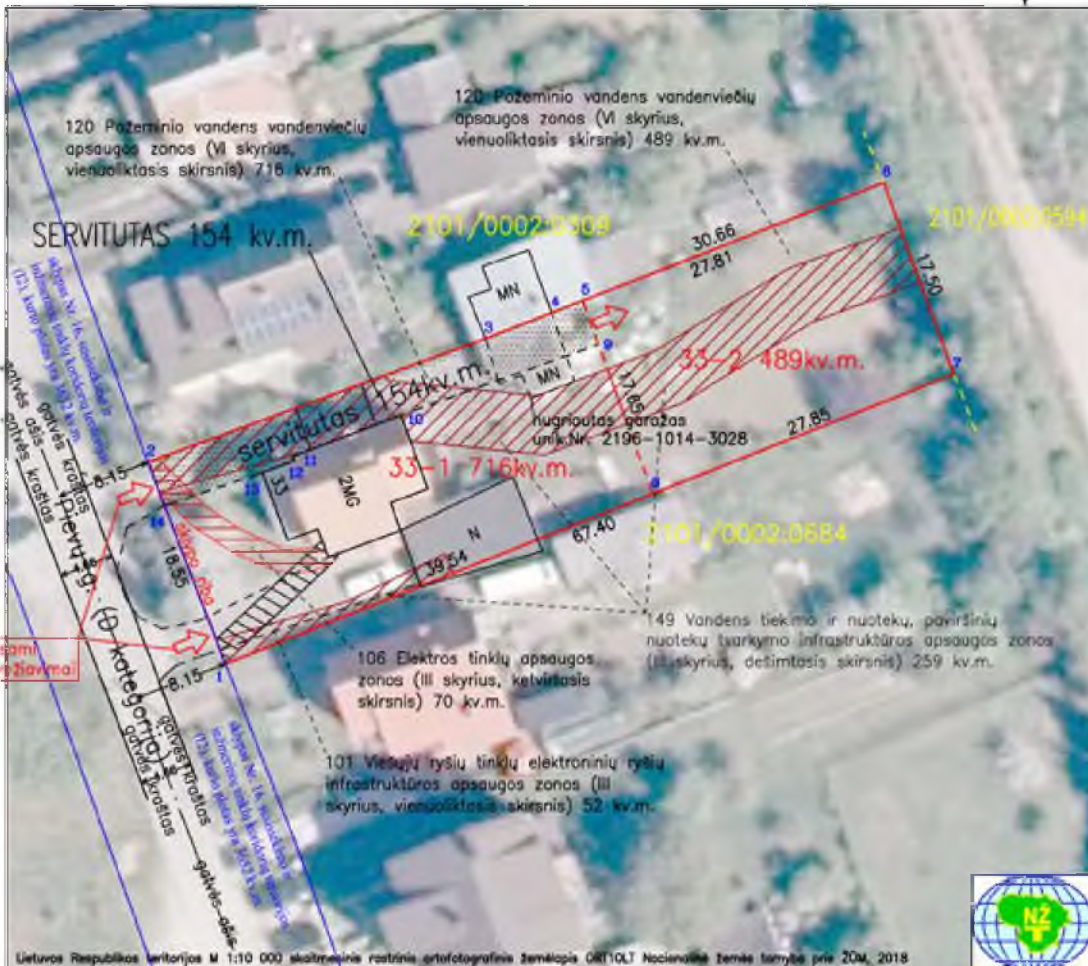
120 Požeminio vandens vandenviečių apsaugos zonos (VI skyrius, vienuoliktasis skirsnis) 716 kv.m.

120 Požeminio vandens vandenviečių apsaugos zonos (VI skyrius, vienuoliktasis skirsnis) 489 kv.m.

SERVITUTAS 154 kv.m.

2101/0002:0309

2101/0002:0594

30.66
27.81
17.50

MN
MN

33-2 489kv.m.

Servitutas 154kv.m.

nugriautas garažas unik.Nr. 2196-1014-3028

27.85

33-1 716kv.m.

2MG
N
33

8.15
18.85
39.54
67.40
8.15

2101/0002:0684

gatvės kraštas
Pievų g. (D kategorija)
gatvės kraštas
gatvės ašis
gatvės ašis
gatvės kraštas

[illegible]

149 Vandens tiekimo ir nuotekų, paviršinių nuotekų tvarkymo infrastruktūros apsaugos zonos (III skyrius, dešimtasis skirsnis) 259 kv.m.

106 Elektros tinklų apsaugos zonos (III skyrius, ketvirtasis skirsnis) 70 kv.m.

101 Viešųjų ryšių tinklų elektroninių ryšių infrastruktūros apsaugos zonos (III skyrius, vienuoliktasis skirsnis) 52 kv.m.

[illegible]
važiavimai

1 2 3 4 5 6 7 8 9 10 11 12 13 14

Lietuvos Respublikos teritorijos M 1:10 000 skaitmeninis rastrinis ortofotografinis žemėlapis ORT10LT Nacionalinė žemės tarnyba prie ŽŪM, 2018

NŽT